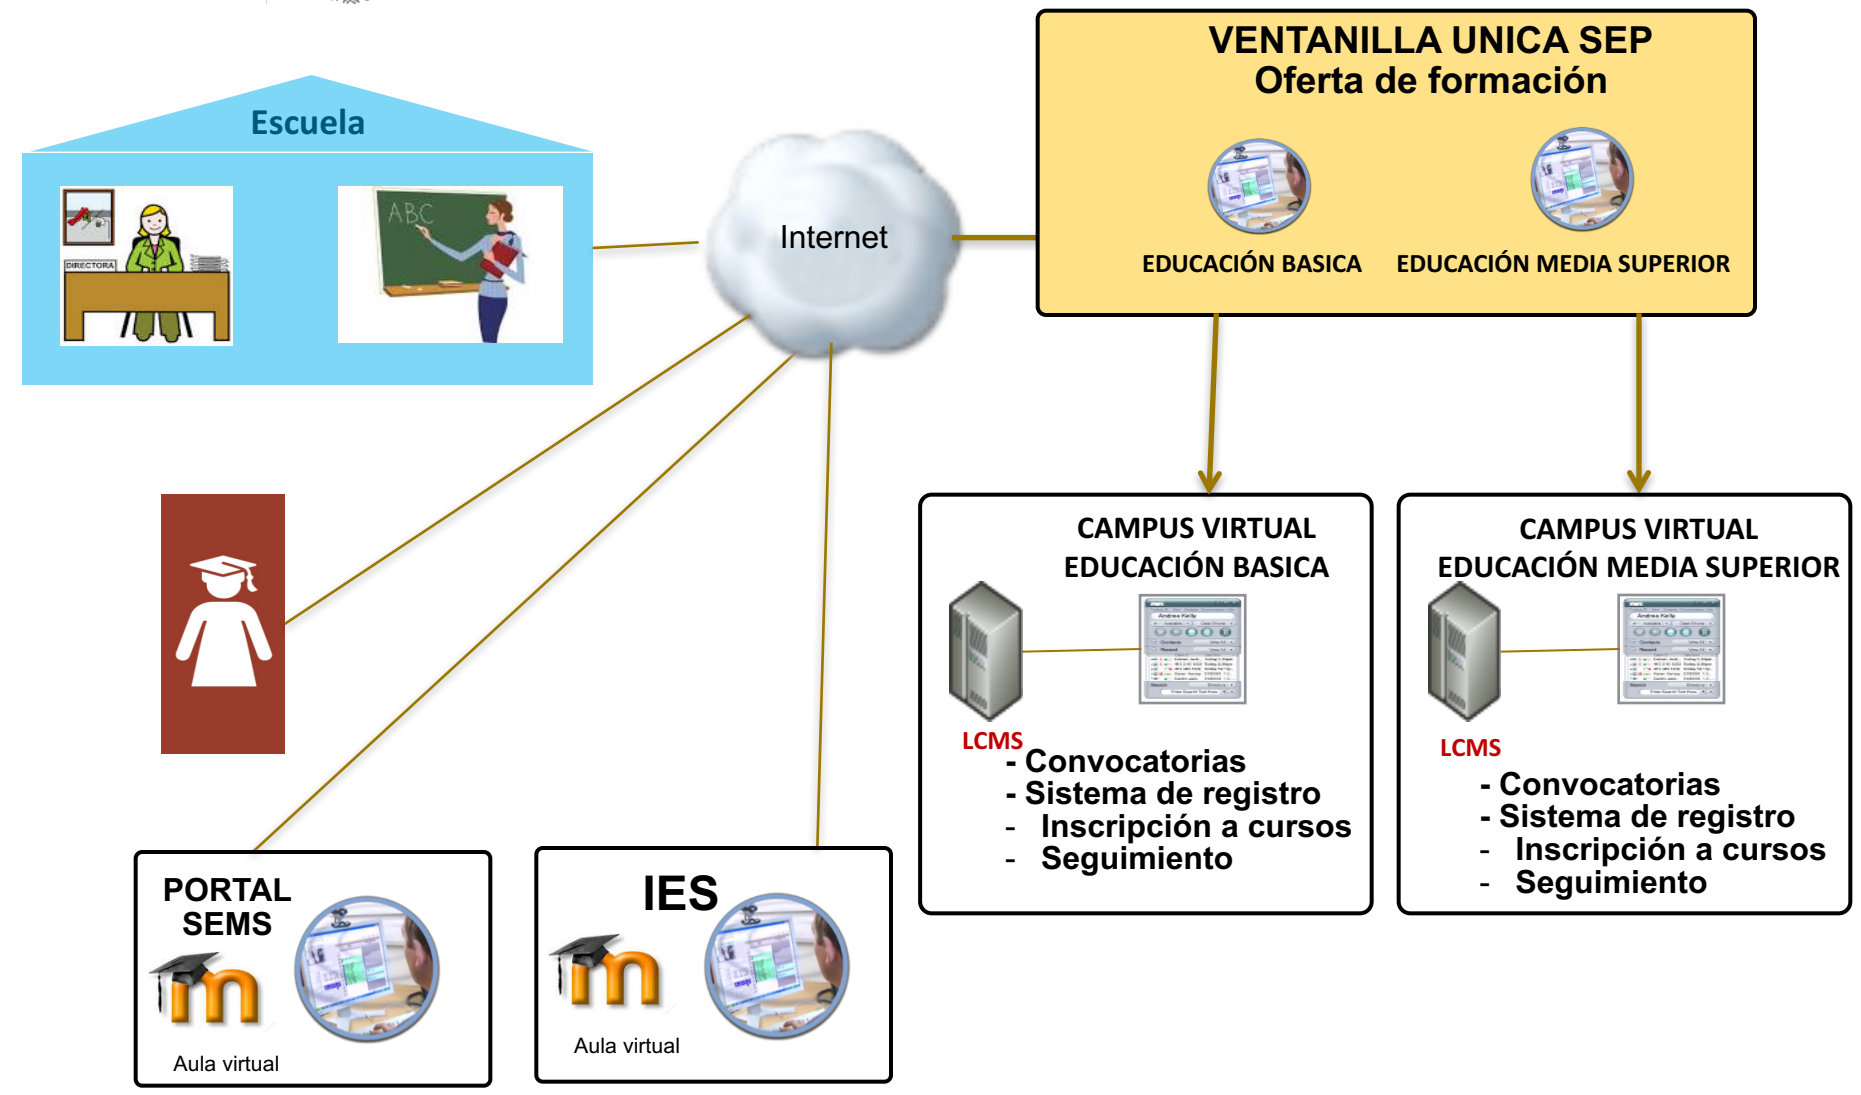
Escuela

DIRECTORA

ABC

Internet

VENTANILLA UNICA SEP
Oferta de formación

EDUCACIÓN BASICA

EDUCACIÓN MEDIA SUPERIOR

CAMPUS VIRTUAL
EDUCACIÓN BASICA

LCMS

- Convocatorias
- Sistema de registro
- Inscripción a cursos
- Seguimiento

CAMPUS VIRTUAL
EDUCACIÓN MEDIA SUPERIOR

LCMS

- Convocatorias
- Sistema de registro
- Inscripción a cursos
- Seguimiento

PORTAL
SEMS

Aula virtual

IES

Aula virtual